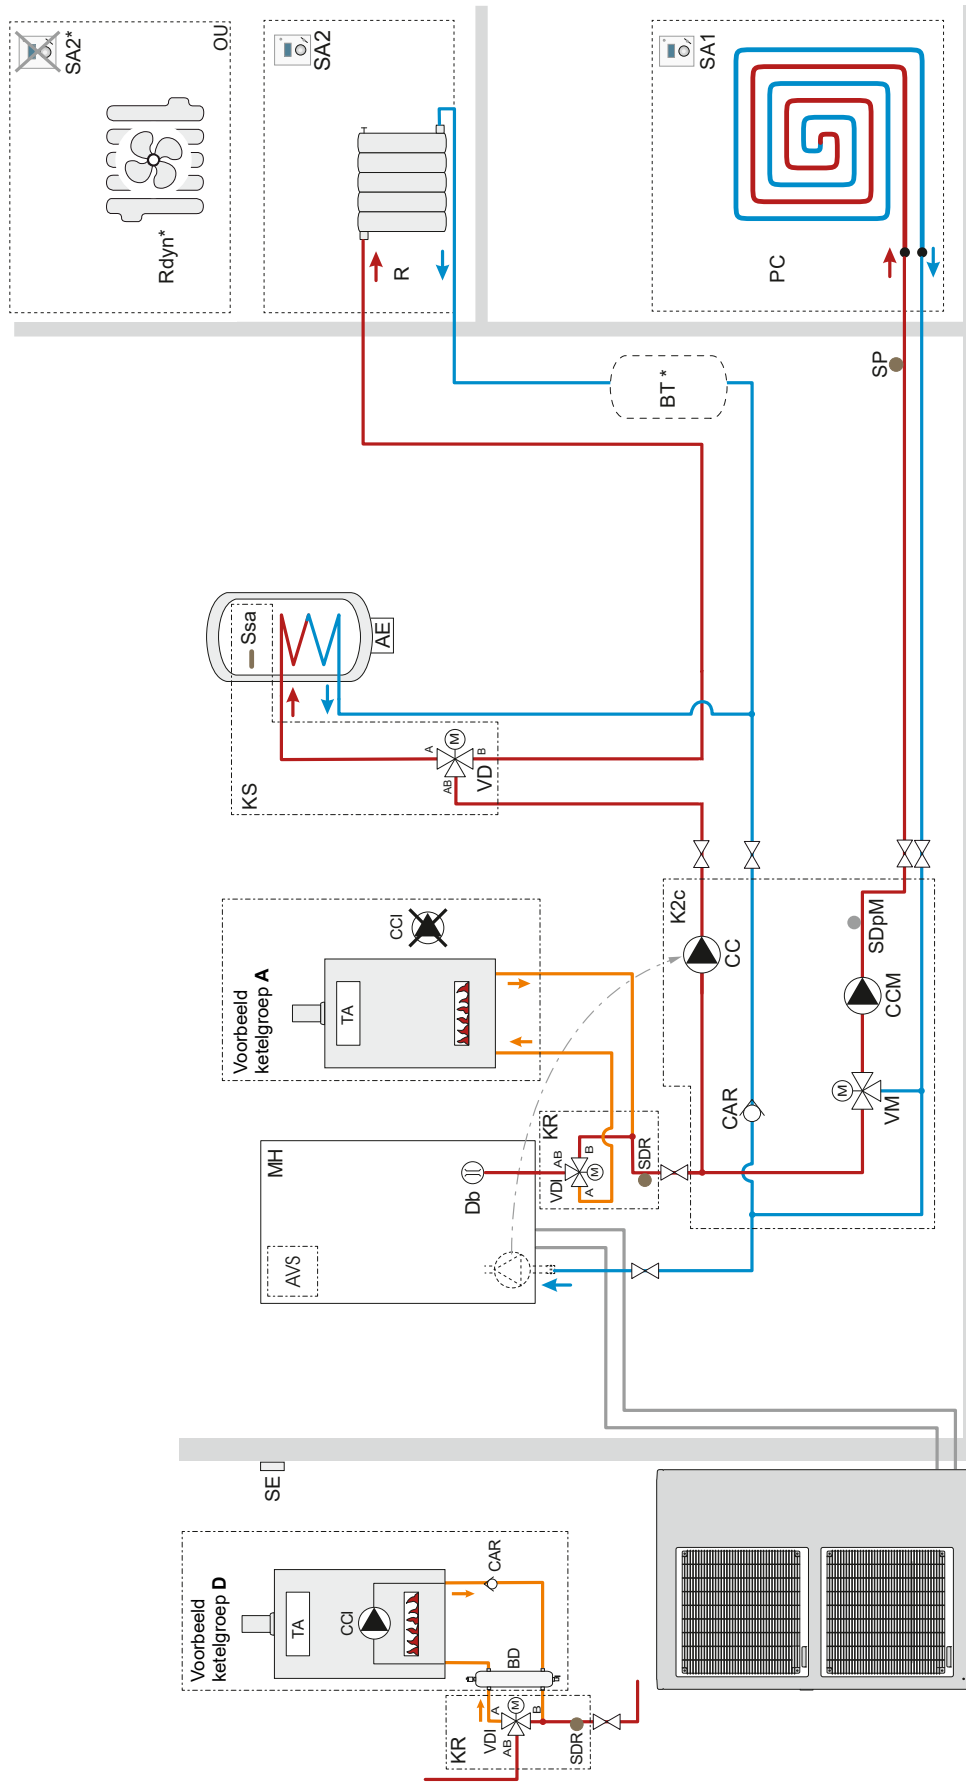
SA2*
OU
Rdyn*
SA2
R
SA1
PC
BT *
SP
Ssa
AE
KS
A
M
B
AB
VD
CCI
Voorbeeld ketelgroep A
TA
K2c
CC
SDpM
CCM
M
VM
CAR
KR
SDR
B
AB
M
A
VDI
MH
Db
AVS
SE
Voorbeeld ketelgroep D
TA
CCI
CAR
BD
KR
VDI
A
M
B
AB
SDR